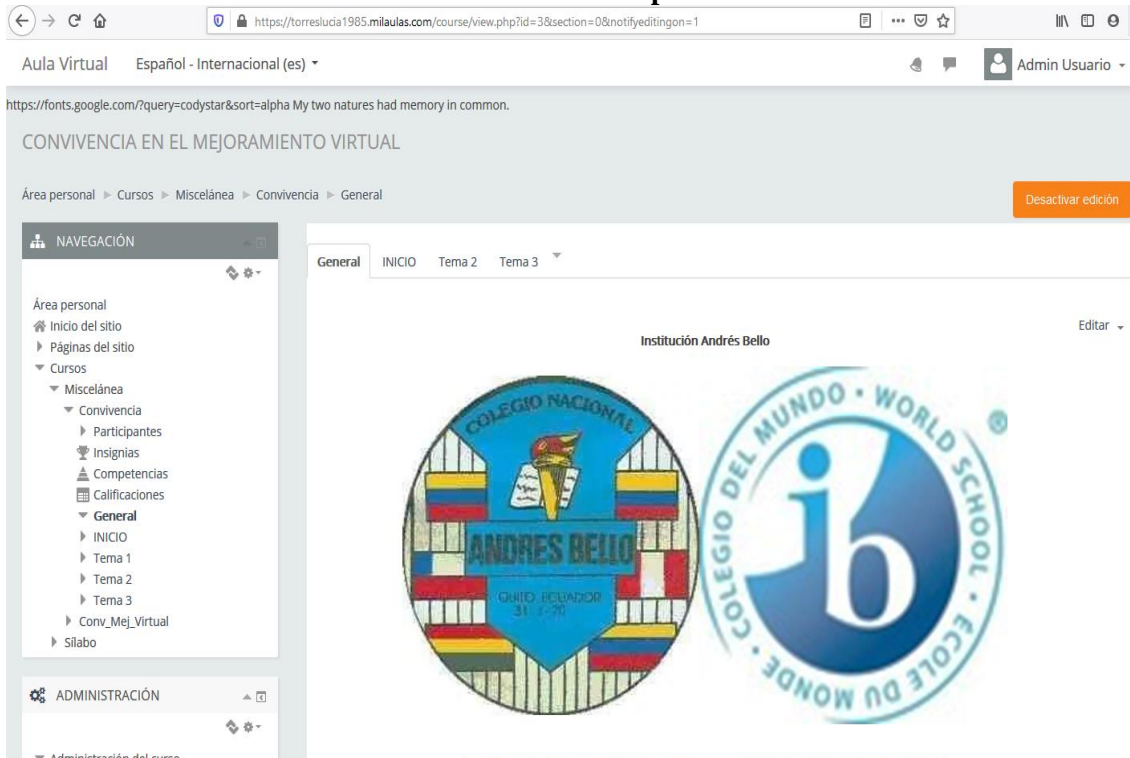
https://torreslucia1985.milaulas.com/course/view.php?id=3&section=0&notifyeditingon=1

Aula Virtual Español - Internacional (es)

Admin Usuario

https://fonts.google.com/?query=codystar&sort=alpha My two natures had memory in common.

CONVIVENCIA EN EL MEJORAMIENTO VIRTUAL

Área personal ► Cursos ► Miscelánea ► Convivencia ► General

Desactivar edición

NAVEGACIÓN

Área personal
Inicio del sitio
Páginas del sitio
Cursos
Miscelánea
Convivencia
Participantes
Insignias
Competencias
Calificaciones
General
INICIO
Tema 1
Tema 2
Tema 3
Conv_Mej_Virtual
Sílabo

ADMINISTRACIÓN

Administración del curso

General INICIO Tema 2 Tema 3

Editar

Institución Andrés Bello

COLEGIO NACIONAL
ANDRES BELLO
QUITO ECUADOR
31 - 1 - 70

COLEGIO DEL MUNDO • WORLD SCHOOL • ECOLE DU MONDE
ib